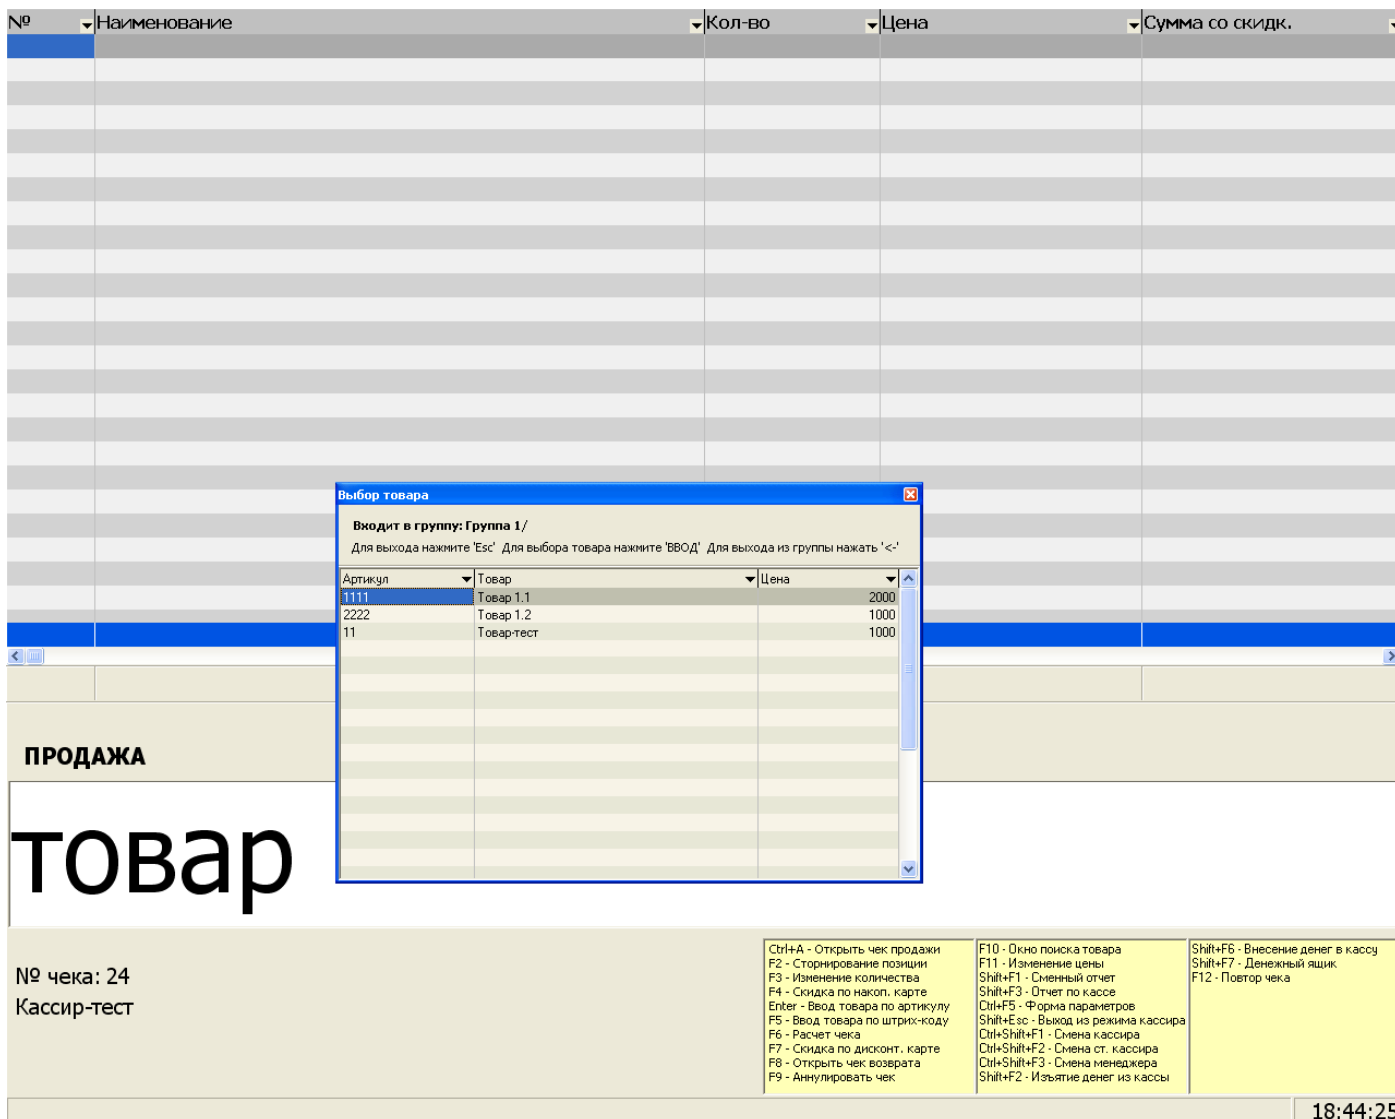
| № | Наименование | Кол-во | Цена | Сумма со скидк. |
|---|---|---|---|---|

Выбор товара

Входит в группу: Группа 1/

Для выхода нажмите 'Esc' Для выбора товара нажмите 'ВВОД' Для выхода из группы нажать '<-'

| Артикул | Товар | Цена |
|---|---|---|
| 1111 | Товар 1.1 | 2000 |
| 2222 | Товар 1.2 | 1000 |
| 11 | Товар-тест | 1000 |

ПРОДАЖА

товар

№ чека: 24
Кассир-тест

Ctrl+A - Открыть чек продажи
F2 - Сторнирование позиции
F3 - Изменение количества
F4 - Скидка по накоп. карте
Enter - Ввод товара по артикулу
F5 - Ввод товара по штрих-коду
F6 - Расчет чека
F7 - Скидка по дисконт. карте
F8 - Открыть чек возврата
F9 - Аннулировать чек

F10 - Окно поиска товара
F11 - Изменение цены
Shift+F1 - Сменный отчет
Shift+F3 - Отчет по кассе
Ctrl+F5 - Форма параметров
Shift+Esc - Выход из режима кассира
Ctrl+Shift+F1 - Смена кассира
Ctrl+Shift+F2 - Смена ст. кассира
Ctrl+Shift+F3 - Смена менеджера
Shift+F2 - Изъятие денег из кассы

Shift+F6 - Внесение денег в кассу
Shift+F7 - Денежный ящик
F12 - Повтор чека

18:44:25